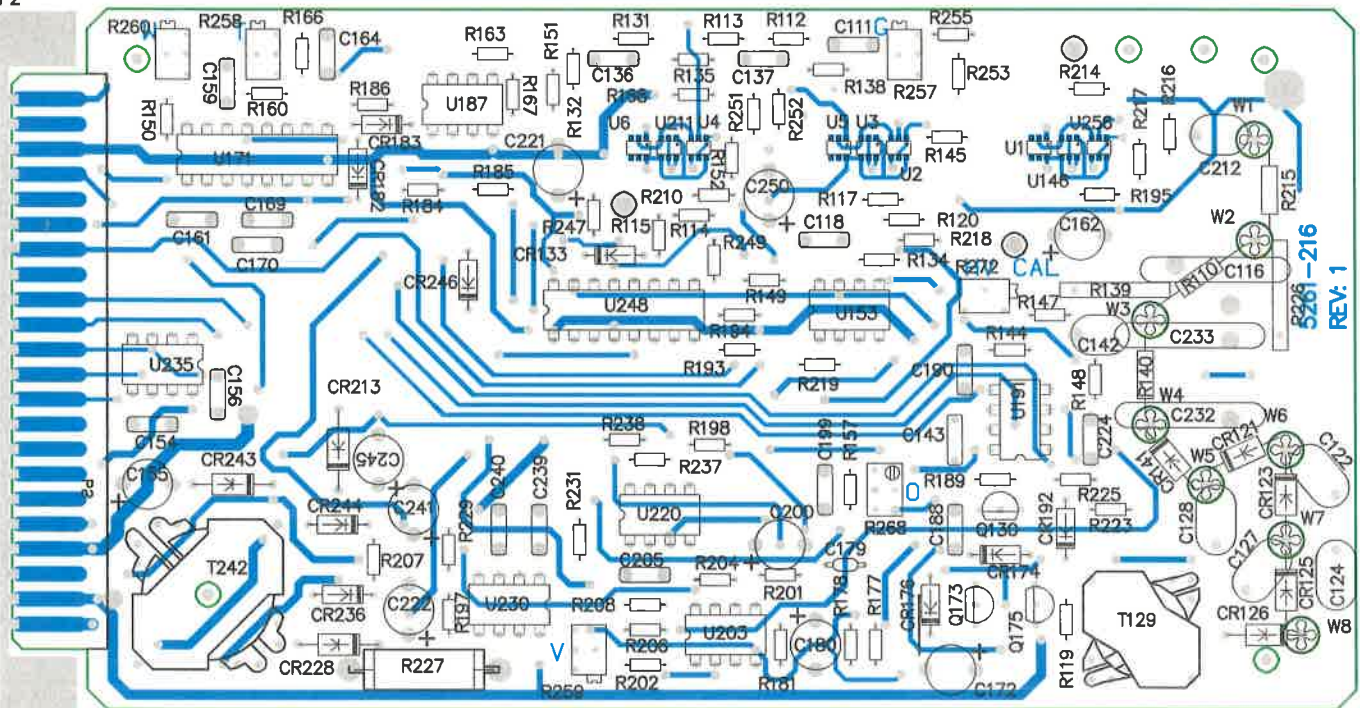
R260 R258 R166 C164 R163 R151 R131 R113 R112 C111 G R255
C159 R160 R186 U187 R167 R132 C136 R135 C137 R138 R257 R253 R214 R216
R150 U171 CR183 R188 U6 U211 U4 R251 R252 U5 U3 R145 R217 U1 U256 W1
CR182 C221 R152 R185 R184 R210 C250 U2 U146 R195 C212 R215
C169 R115 R247 R114 C118 R117 R120 C162 W2
C161 C170 CR133 R249 R218 R134 R272 CAL R110 C116
CR246 U248 R149 U153 R147 R139 5261–216 REV: 1
U235 C156 R184 R144 W3 C142 C233 R226
R193 R219 C190 R140
CR213 R148 W4 C232 W6
C154 R238 R198 C143 U191 C224 CR141 CR121 C122
C155 CR243 C245 C240 C239 R237 C199 R157 W5 CR123
P3 CR244 C241 R229 R231 U220 C200 O R189 R225 C128 W7
T242 R207 C205 R204 R268 C183 Q130 CR192 R223 C127
C222 R197 U230 R208 R201 C179 CR174 CR125 C124
CR236 R178 R177 CR176 Q173 Q175 T129
CR228 R227 V R206 U203 C180 R19 CR126 W8
R259 R202 R181 C172